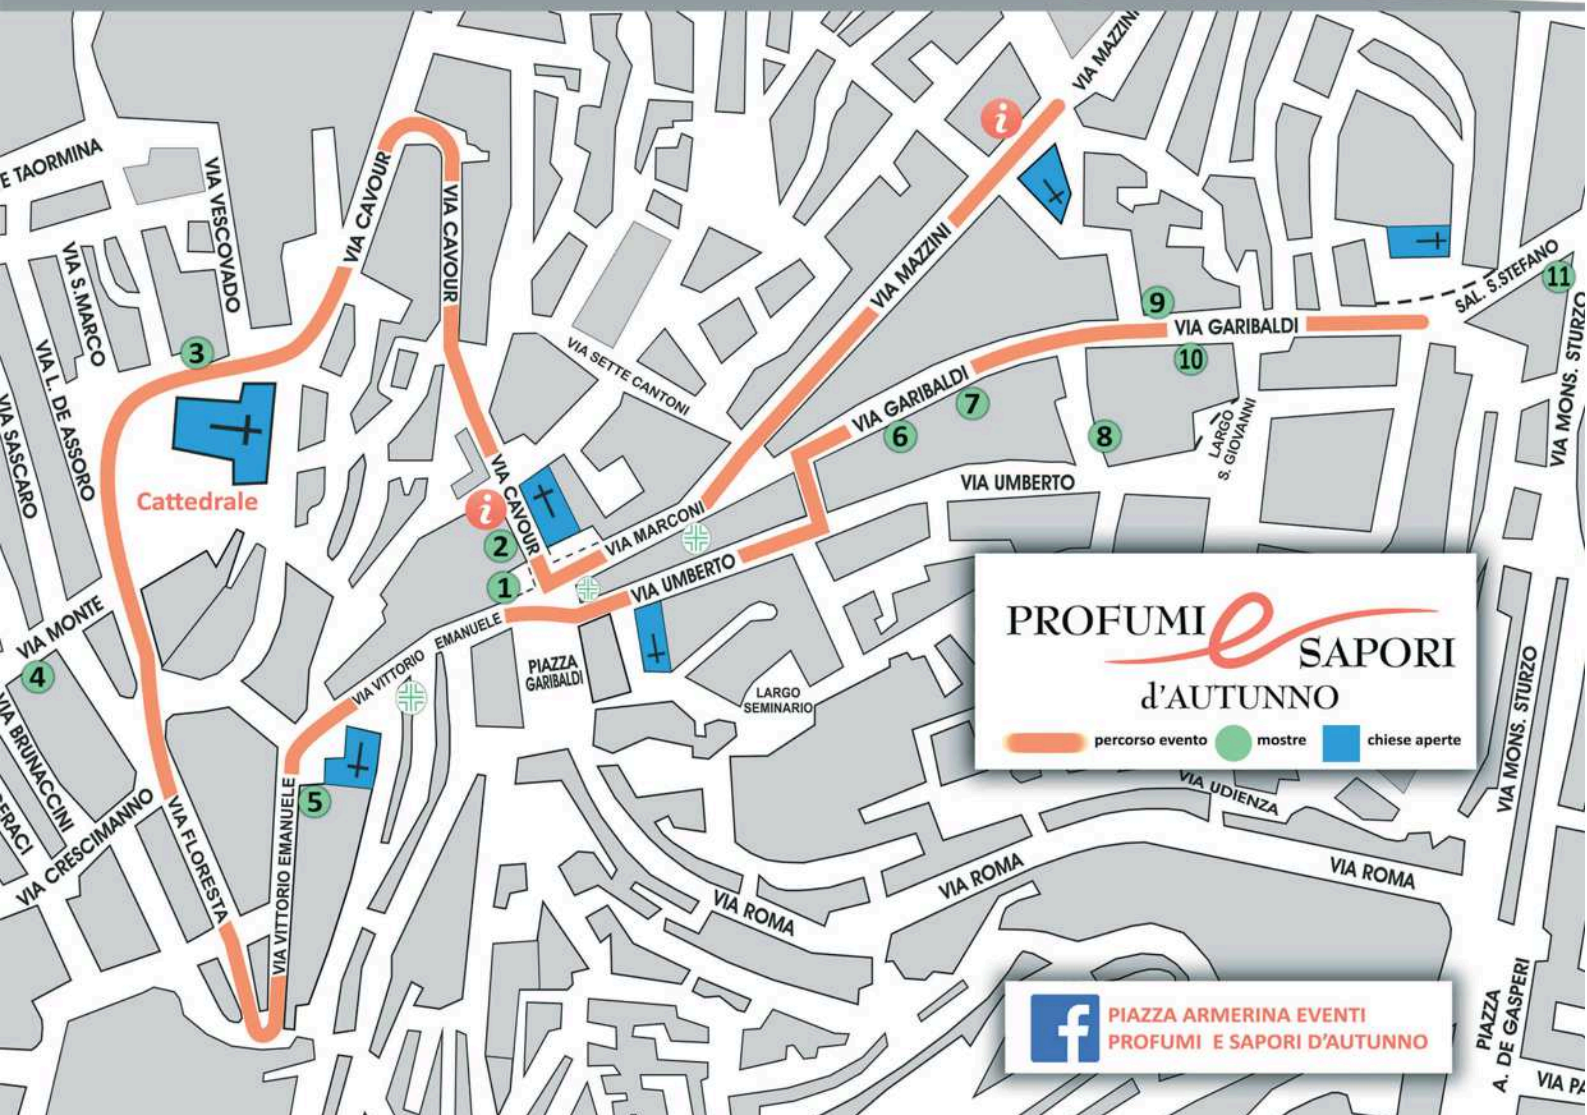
E TAORMINA
VIA VESCOVADO
VIA CAVOUR
VIA CAVOUR
VIA MAZZINI
VIA S.MARCO
VIA L. DE ASSORO
VIA SASCARO
3
Cattedrale
VIA SETTE CANTONI
VIA MAZZINI
9
VIA GARIBALDI
SAL. S.STEFANO
11
VIA MONS. STURZO
10
VIA GARIBALDI
7
6
8
LARGO S. GIOVANNI
VIA UMBERTO
VIA CAVOUR
2
1
VIA MARCONI
VIA UMBERTO
VIA MONTE
4
VIA VITTORIO EMANUELE
PIAZZA GARIBALDI
LARGO SEMINARIO
PROFUMI e SAPORI d'AUTUNNO
percorso evento
mostre
chiese aperte
VIA BRUNACCINI
ERACI
VIA CRESCIMANNO
VIA FLORESTA
5
VIA VITTORIO EMANUELE
VIA UDIENZA
VIA ROMA
VIA ROMA
VIA ROMA
VIA MONS. STURZO
PIAZZA A. DE GASPERI
VIA PA
PIAZZA ARMERINA EVENTI
PROFUMI E SAPORI D'AUTUNNO